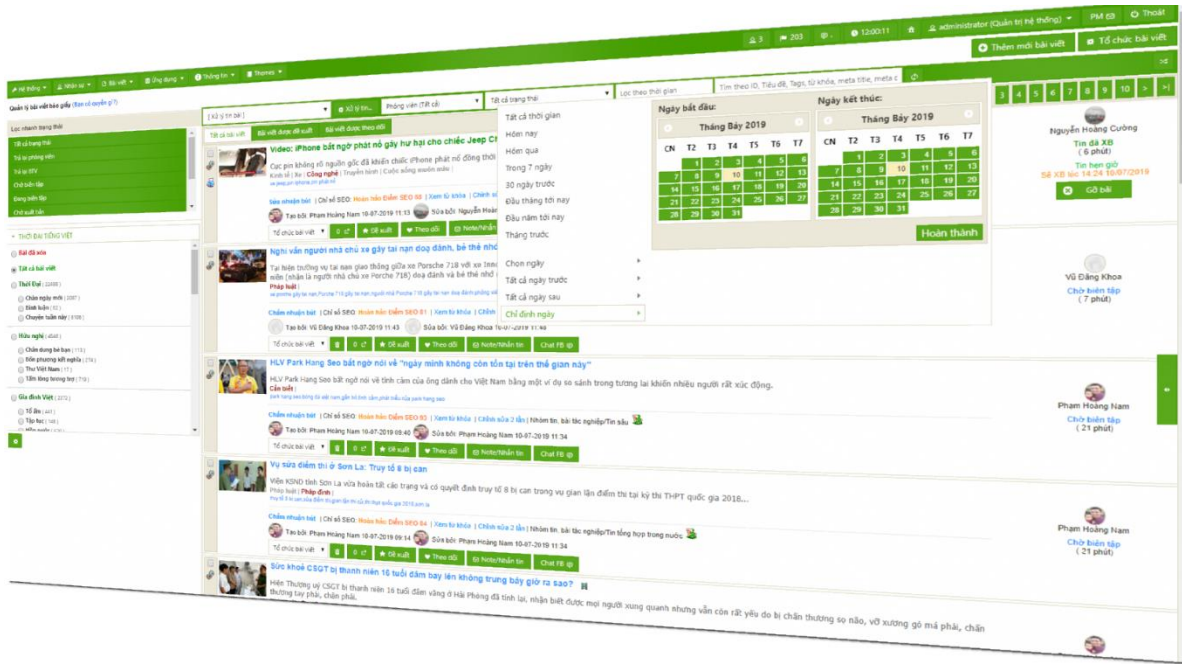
3 203 12:00:11 administrator (Quản trị hệ thống) PM Thoát

Thêm mới bài viết Tổ chức bài viết

Hệ thống Nhân sự Bài viết Ứng dụng Thông tin Themes

Quản lý bài viết báo giấy (Bạn có quyền gì?)

Lọc nhanh trạng thái

Tất cả trạng thái
Trả lại phóng viên
Trả lại BTV
Chờ biên tập
Đang biên tập
Chờ xuất bản

THỜI ĐẠI TIẾNG VIỆT

Bài đã xóa
Tất cả bài viết
Thời Đại (22468)
Chân ngày mới (3387)
Bình luận (12)
Chuyện tuần này (5108)
Hữu nghị (4540)
Chân dung bè bạn (113)
Đến phương kết nghĩa (218)
Thư Việt Nam (17)
Tấm lòng tương trợ (710)
Gia đình Việt (3072)
Tổ ấm (441)
Tập tục (140)

[Xử lý bài] Xử lý tin Phóng viên (Tất cả) Tất cả trạng thái Lọc theo thời gian Tìm theo ID, Tiêu đề, Tags, từ khóa, meta title, meta c

Tất cả bài viết Bài viết được đề xuất Bài viết được theo dõi

Tất cả thời gian
Hôm nay
Hôm qua
Trong 7 ngày
30 ngày trước
Đầu tháng tới nay
Đầu năm tới nay
Tháng trước
Chọn ngày
Tất cả ngày trước
Tất cả ngày sau
Chỉ định ngày

Ngày bắt đầu:
Tháng Bảy 2019
| CN | T2 | T3 | T4 | T5 | T6 | T7 |
|---|---|---|---|---|---|---|
| | 1 | 2 | 3 | 4 | 5 | 6 |
| 7 | 8 | 9 | 10 | 11 | 12 | 13 |
| 14 | 15 | 16 | 17 | 18 | 19 | 20 |
| 21 | 22 | 23 | 24 | 25 | 26 | 27 |
| 28 | 29 | 30 | 31 | | | |

Ngày kết thúc:
Tháng Bảy 2019
| CN | T2 | T3 | T4 | T5 | T6 | T7 |
|---|---|---|---|---|---|---|
| | 1 | 2 | 3 | 4 | 5 | 6 |
| 7 | 8 | 9 | 10 | 11 | 12 | 13 |
| 14 | 15 | 16 | 17 | 18 | 19 | 20 |
| 21 | 22 | 23 | 24 | 25 | 26 | 27 |
| 28 | 29 | 30 | 31 | | | |

Hoàn thành

3 4 5 6 7 8 9 10 > >|

Video: iPhone bất ngờ phát nổ gây hư hại cho chiếc Jeep Ch
Cục pin không rõ nguồn gốc đã khiến chiếc iPhone phát nổ đồng thời
Kinh tế | Xe | Công nghệ | Truyền hình | Cuộc sống muôn màu
Seo nhuận bút | Chỉ số SEO: Hoàn hảo Điểm SEO 91 | Xem từ khóa | Chỉnh sửa
Tạo bởi: Phạm Hoàng Nam 10-07-2019 11:13 Sửa bởi: Nguyễn Hoàn
Tổ chức bài viết 0 Đề xuất Theo dõi Note/Nhắn

Nguyễn Hoàng Cường
Tin đã XB
( 6 phút)
Tin hẹn giờ
Sẽ XB lúc 14:24 10/07/2019
Gỡ bài

Nghi vấn người nhà chủ xe gây tai nạn dọa đánh, bẻ thẻ nhớ
Tai nạn thương vụ tai nạn giao thông giữa xe Porche 718 với xe Inno miền (nhận là người nhà chủ xe Porche 718) dọa đánh và bẻ thẻ nhớ
Pháp luật
Điểm nhuận bút | Chỉ số SEO: Hoàn hảo Điểm SEO 81 | Xem từ khóa | Chỉnh
Tạo bởi: Vũ Đăng Khoa 10-07-2019 11:43 Sửa bởi: Vũ Đăng Khoa 10-07-2019 11:44
Tổ chức bài viết 0 Đề xuất Theo dõi Note/Nhắn tin Chat FB

Vũ Đăng Khoa
Chờ biên tập
( 7 phút)

HLV Park Hang Seo bất ngờ nói về "ngày mình không còn tồn tại trên thế gian này"
HLV Park Hang Seo bất ngờ nói về tình cảm của ông dành cho Việt Nam bằng một ví dụ so sánh trong tương lai khiến nhiều người rất xúc động.
Cần biết
Điểm nhuận bút | Chỉ số SEO: Hoàn hảo Điểm SEO 93 | Xem từ khóa | Chỉnh sửa 2 lần | Nhóm tin, bài tác nghiệp/Tin sâu
Tạo bởi: Phạm Hoàng Nam 10-07-2019 09:40 Sửa bởi: Phạm Hoàng Nam 10-07-2019 11:34
Tổ chức bài viết 0 Đề xuất Theo dõi Note/Nhắn tin Chat FB

Phạm Hoàng Nam
Chờ biên tập
( 21 phút)

Vụ sửa điểm thi ở Sơn La: Truy tố 8 bị can
Viện KSND tỉnh Sơn La vừa hoàn tất cáo trạng và có quyết định truy tố 8 bị can trong vụ gian lận điểm thi tại kỳ thi THPT quốc gia 2018...
Pháp luật | Pháp đình
Điểm nhuận bút | Chỉ số SEO: Hoàn hảo Điểm SEO 94 | Xem từ khóa | Chỉnh sửa 2 lần | Nhóm tin, bài tác nghiệp/Tin tổng hợp trong nước
Tạo bởi: Phạm Hoàng Nam 10-07-2019 09:14 Sửa bởi: Phạm Hoàng Nam 10-07-2019 11:34
Tổ chức bài viết 0 Đề xuất Theo dõi Note/Nhắn tin Chat FB

Phạm Hoàng Nam
Chờ biên tập
( 21 phút)

Sức khoẻ CSGT bị thanh niên 16 tuổi đâm bay lên không trung bây giờ ra sao?
Hiện Thượng uý CSGT bị thanh niên 16 tuổi đâm văng ở Hải Phòng đã tỉnh lại, nhận biết được mọi người xung quanh nhưng vẫn còn rất yếu do bị chấn thương sọ não, vỡ xương gò má phải, chấn thương tay phải, chân phải.